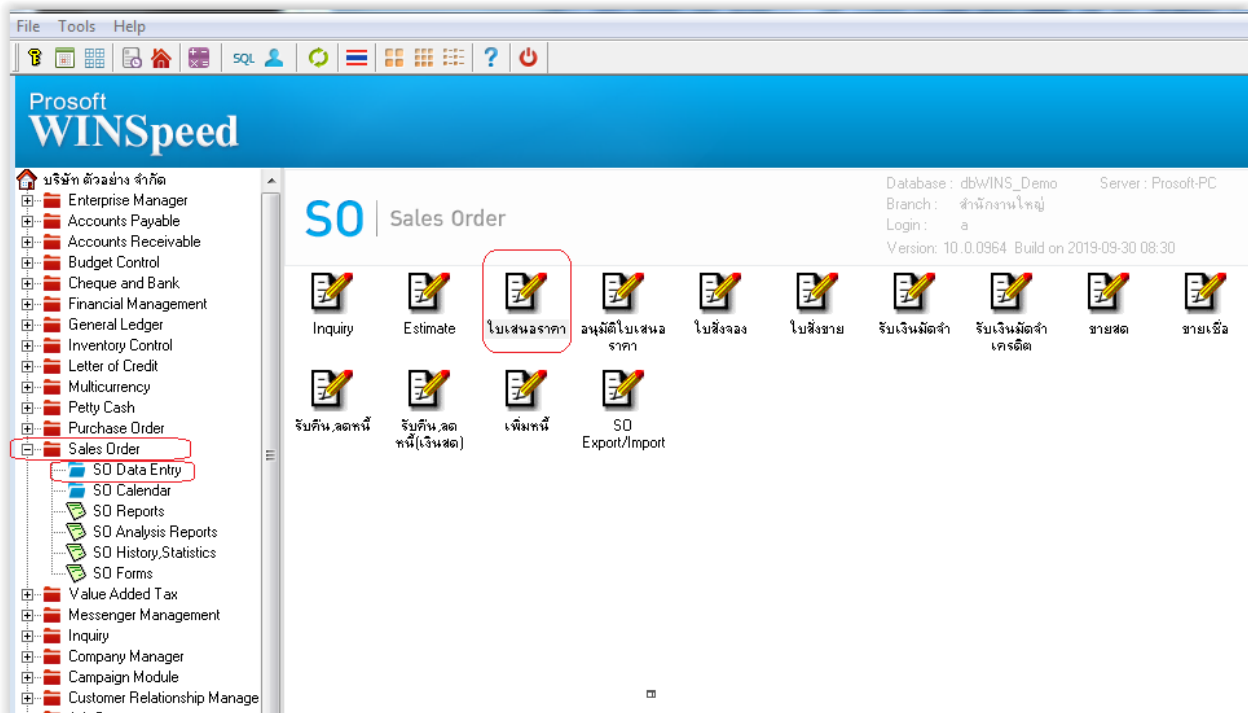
File Tools Help

SQL

Prosoft
WINSpeed

บริษัท ตัวอย่าง จำกัด
Enterprise Manager
Accounts Payable
Accounts Receivable
Budget Control
Cheque and Bank
Financial Management
General Ledger
Inventory Control
Letter of Credit
Multicurrency
Petty Cash
Purchase Order
Sales Order
SO Data Entry
SO Calendar
SO Reports
SO Analysis Reports
SO History,Statistics
SO Forms
Value Added Tax
Messenger Management
Inquiry
Company Manager
Campaign Module
Customer Relationship Manage

SO Sales Order

Database : dbWINS_Demo Server : Prosoft-PC
Branch : สำนักงานใหญ่
Login : a
Version: 10.0.0964 Build on 2019-09-30 08:30

Inquiry
Estimate
ใบเสนอราคา
อนุมัติใบเสนอราคา
ใบสั่งจอง
ใบสั่งขาย
รับเงินมัดจำ
รับเงินมัดจำเครดิต
ขายสด
ขายเชื่อ
รับคืน,ลดหนี้
รับคืน,ลดหนี้(เงินสด)
เพิ่มหนี้
SO Export/Import